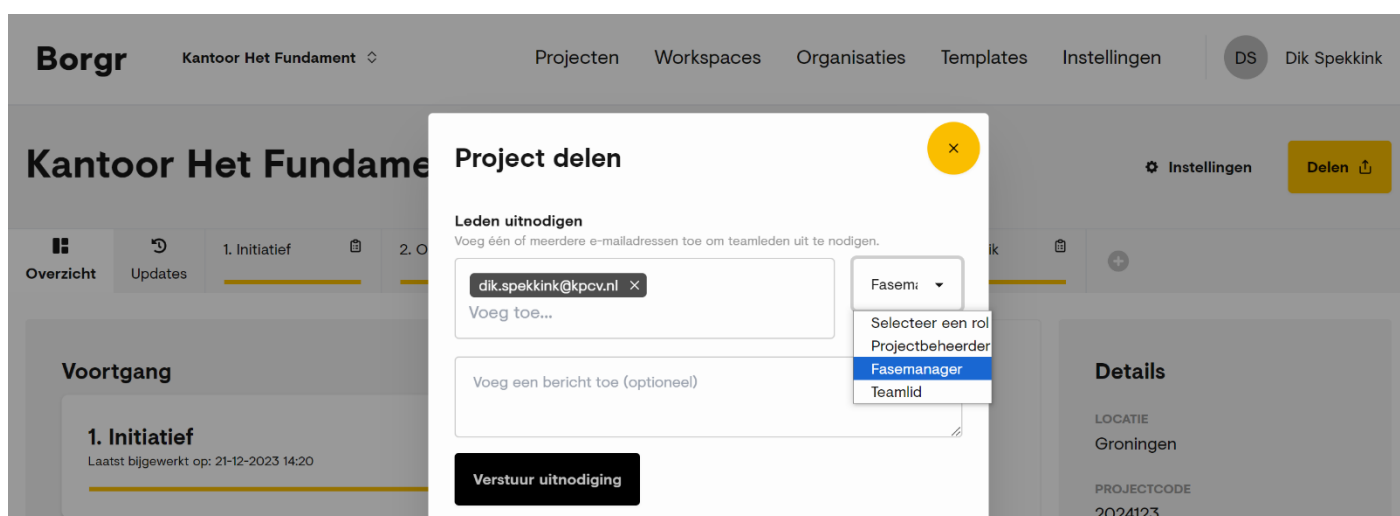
Borgr Kantoor Het Fundament

Projecten Workspaces Organisaties Templates Instellingen DS Dik Spekkink

Kantoor Het Fundame

Instellingen Delen

Overzicht Updates 1. Initiatief 2. O ik

Voortgang

1. Initiatief
Laatst bijgewerkt op: 21-12-2023 14:20

Details

LOCATIE
Groningen

PROJECTCODE
2024123

Project delen

×

Leden uitnodigen
Voeg één of meerdere e-mailadressen toe om teamleden uit te nodigen.

dik.spekkink@kpcv.nl ×
Voeg toe...

Fasem

Selecteer een rol
Projectbeheerder
Fasemanager
Teamlid

Voeg een bericht toe (optioneel)

Verstuur uitnodiging